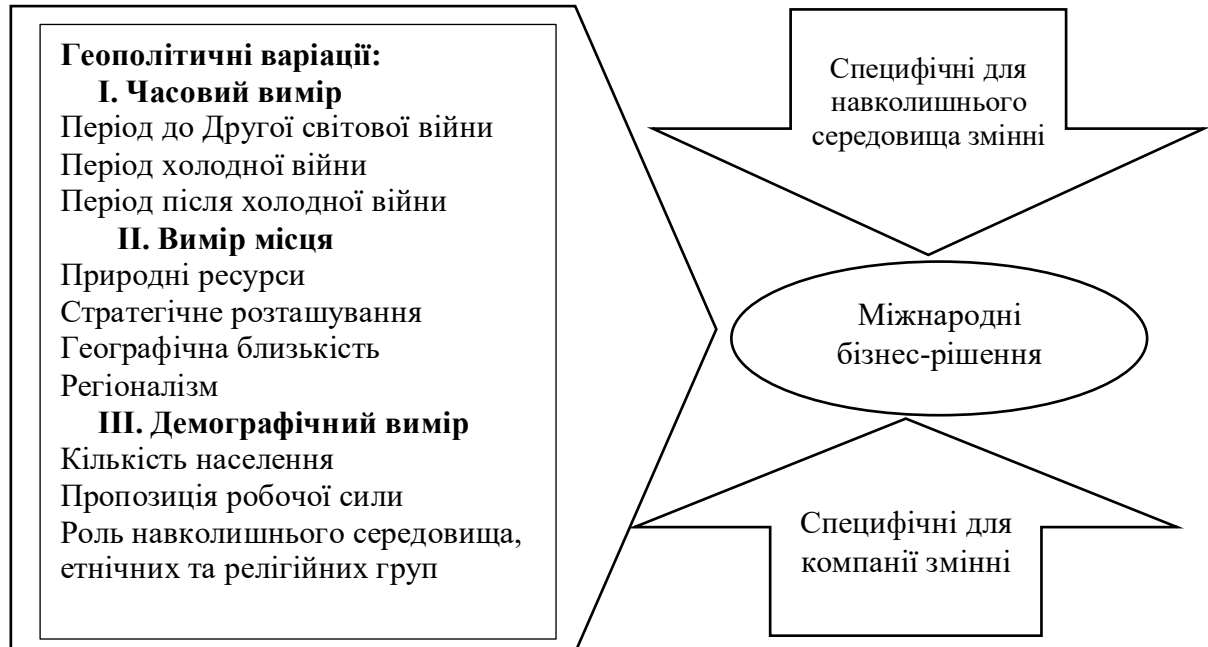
Геополітичні варіації:
I. Часовий вимір
Період до Другої світової війни
Період холодної війни
Період після холодної війни
II. Вимір місця
Природні ресурси
Стратегічне розташування
Географічна близькість
Регіоналізм
III. Демографічний вимір
Кількість населення
Пропозиція робочої сили
Роль навколишнього середовища, етнічних та релігійних груп

Специфічні для навколишнього середовища змінні

Міжнародні бізнес-рішення

Специфічні для компанії змінні